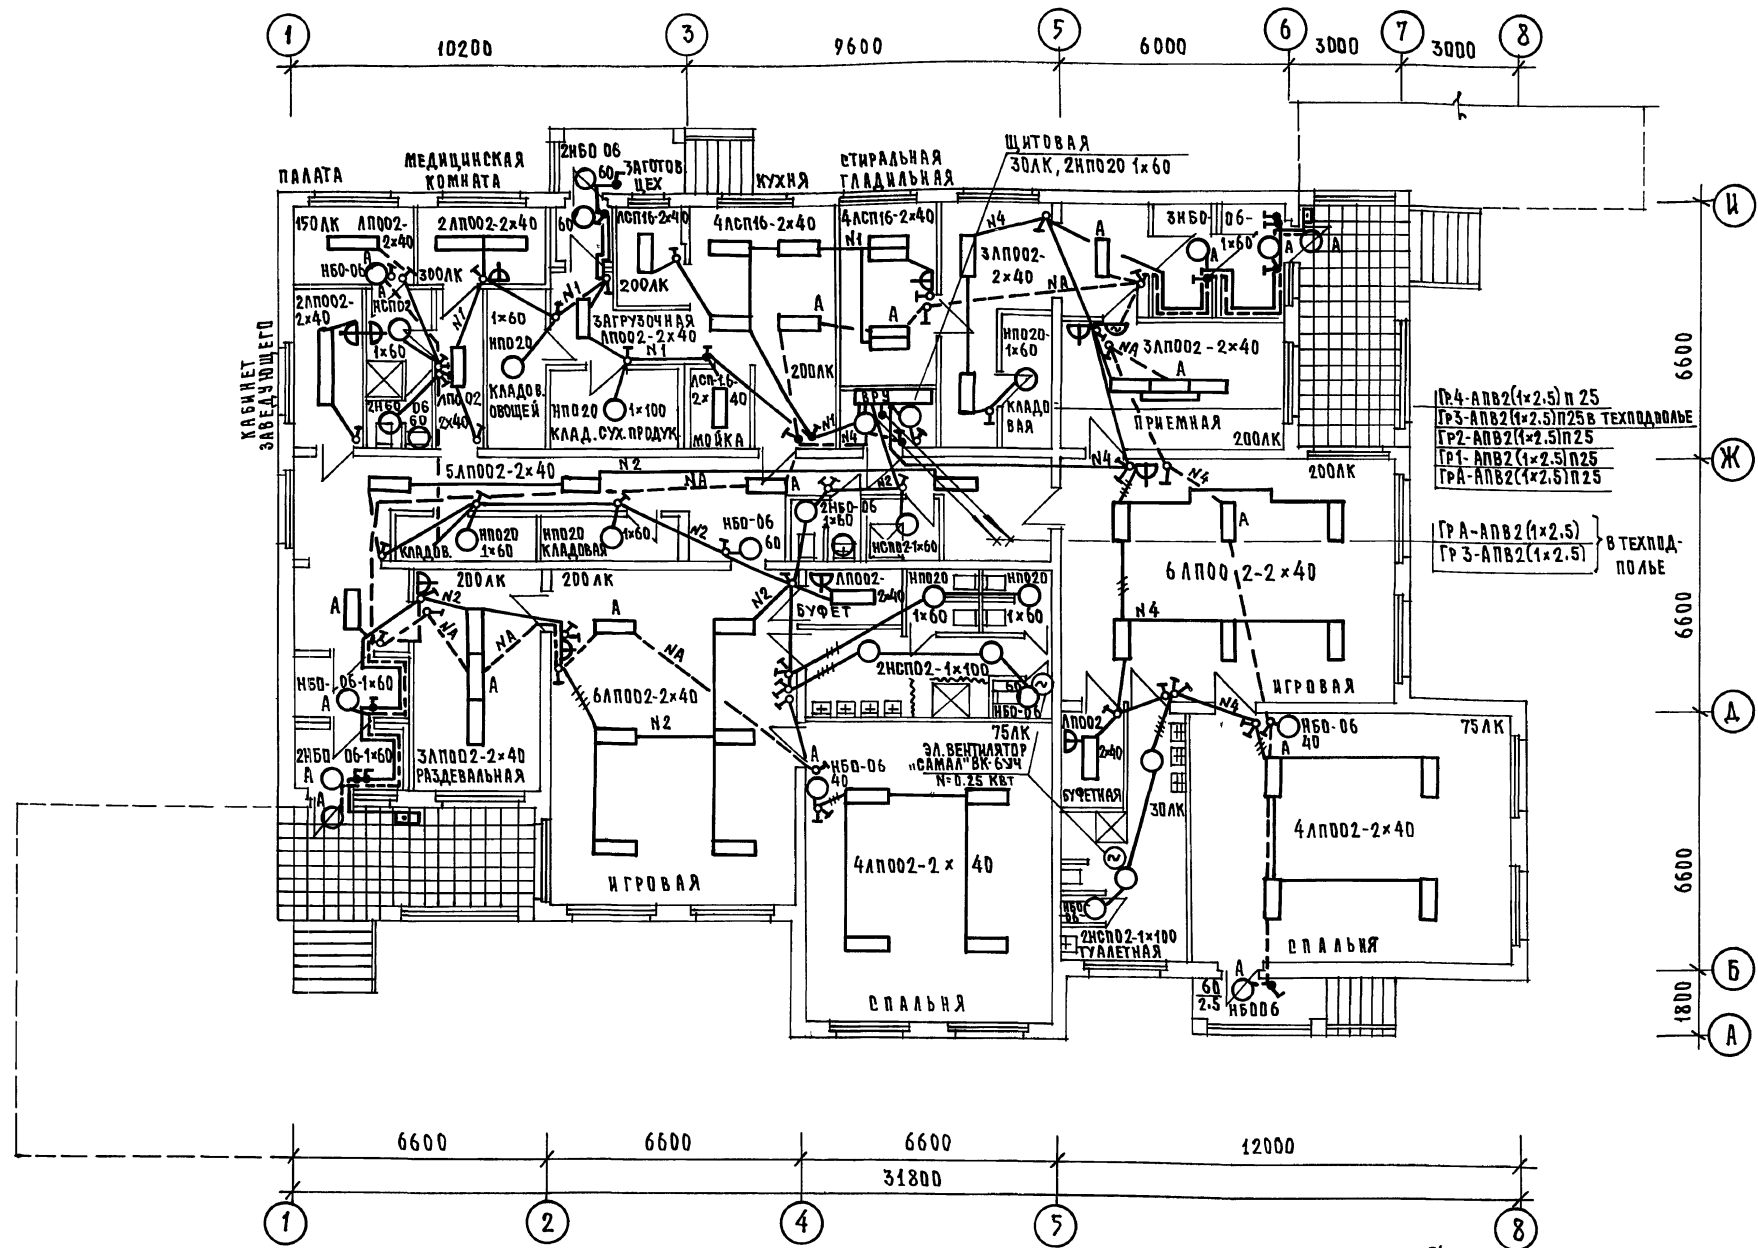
1 10200 3 9600 5 6000 6 3000 7 3000 8

ЩИТОВАЯ
30ЛК, 2НП020 1×60

ПАЛАТА
МЕДИЦИНСКАЯ КОМНАТА
2НБ0 06
60
ЗАГОТОВ ЦЕХ
КУХНЯ
СТИРАЛЬНАЯ ГЛАДИЛЬНАЯ

150ЛК ЛП002-2×40
2ЛП002-2×40
ЛСП16-2×40
4ЛСП16-2×40
4ЛСП16-2×40
N1
3ЛП002-2×40
N4
NA
3НБ0-06-1×60
НБ0-06
300ЛК
2ЛП002-2×40
ЛСП02
1×60
ЛП002 2×40
2НБ0 06 60
1×60
НП020
КЛАДОВ. ОВОЩЕЙ
200ЛК
ЗАГРУЗОЧНАЯ ЛП002-2×40
N1
НП020 1×100
КЛАД. СУХ. ПРОДУК.
ЛСП-16-2×40
МОЙКА
200ЛК
ВРУ
N4
НП020-1×60
КЛАДОВАЯ
3ЛП002-2×40
ПРИЕМНАЯ
200ЛК
КАБИНЕТ ЗАВЕДУЮЩЕГО

Гр.4-АПВ2(1×2,5) п 25
Гр3-АПВ2(1×2,5)п25 в ТЕХПОДПОЛЬЕ
Гр2-АПВ2(1×2,5)п25
Гр1-АПВ2(1×2,5)п25
ГрА-АПВ2(1×2,5)п25

5ЛП002-2×40
N2
NA
A
КЛАДОВ.
НП020 1×60
НП020 КЛАДОВАЯ
1×60
N2
НБ0-06 60
2НБ0-06 1×60
НСП02-1×60
200ЛК
ГР А-АПВ2(1×2,5)
ГР 3-АПВ2(1×2,5)
В ТЕХПОДПОЛЬЕ
6ЛП002-2×40
N4

200ЛК 200ЛК
N2
NA
ЛП002-2×40
БУФЕТ
НП020 1×60
НП020 1×60
2НСП02-1×100
НБ0-06
НБ0-06-1×60
ЛП002 2×40
ИГРОВАЯ
НБ0-06 40
75ЛК
6ЛП002-2×40
N2
3ЛП002-2×40
РАЗДЕВАЛЬНАЯ
2НБ0 06-1×60
75ЛК
ЭЛ.ВЕНТИЛЯТОР "САМАЛ" ВК-6УЧ N=0.25 КВТ
НБ0-06 40
БУФЕТНАЯ
30ЛК
4ЛП002-2×40
4ЛП002-2×40
ИГРОВАЯ
НБ0-06
2НСП02-1×100
ТУАЛЕТНАЯ
СПАЛЬНЯ
60 2.5
НБ006
СПАЛЬНЯ

И Ж Д Б А
6600 6600 6600 1800

6600 6600 6600 12000
31800
1 2 4 5 8